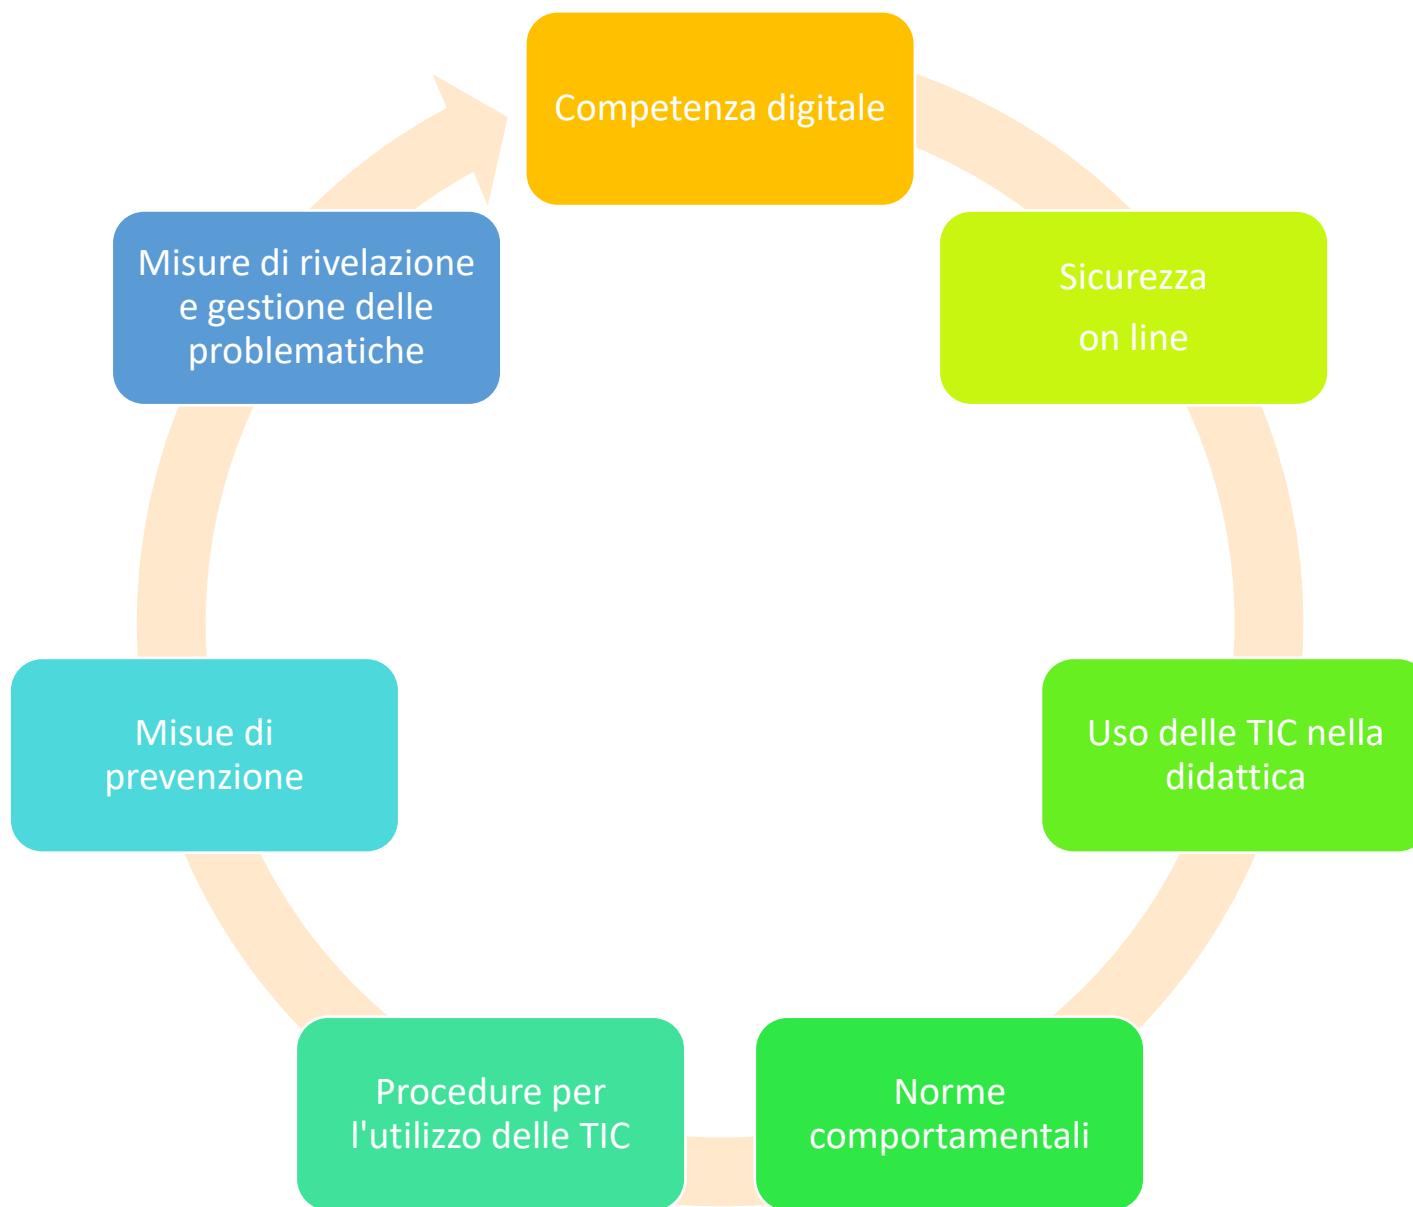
Competenza digitale

Sicurezza
on line

Uso delle TIC nella didattica

Norme comportamentali

Procedure per l'utilizzo delle TIC

Misue di prevenzione

Misure di rivelazione e gestione delle problematiche